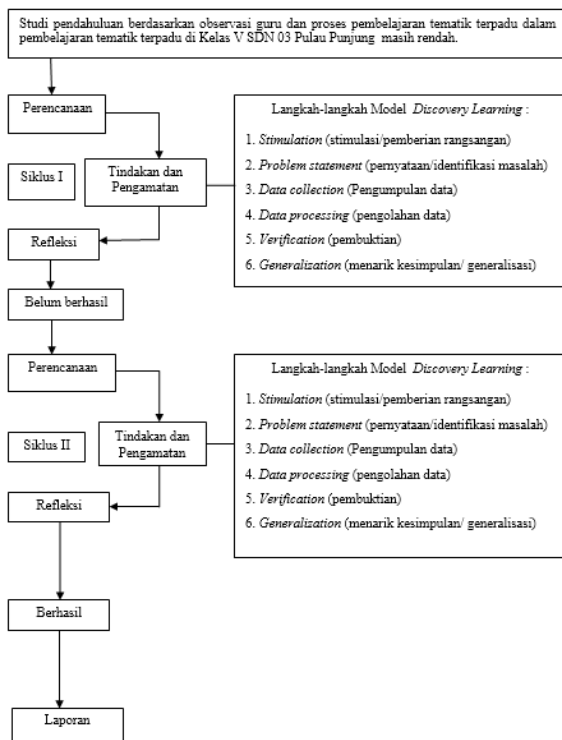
Studi pendahuluan berdasarkan observasi guru dan proses pembelajaran tematik terpadu dalam pembelajaran tematik terpadu di Kelas V SDN 03 Pulau Punjung masih rendah.

Perencanaan

Siklus I

Tindakan dan Pengamatan

Langkah-langkah Model *Discovery Learning* :

1. *Stimulation* (stimulasi/pemberian rangsangan)
2. *Problem statement* (pernyataan/identifikasi masalah)
3. *Data collection* (Pengumpulan data)
4. *Data processing* (pengolahan data)
5. *Verification* (pembuktian)
6. *Generalization* (menarik kesimpulan/ generalisasi)

Refleksi

Belum berhasil

Perencanaan

Siklus II

Tindakan dan Pengamatan

Langkah-langkah Model *Discovery Learning* :

1. *Stimulation* (stimulasi/pemberian rangsangan)
2. *Problem statement* (pernyataan/identifikasi masalah)
3. *Data collection* (Pengumpulan data)
4. *Data processing* (pengolahan data)
5. *Verification* (pembuktian)
6. *Generalization* (menarik kesimpulan/ generalisasi)

Refleksi

Berhasil

Laporan